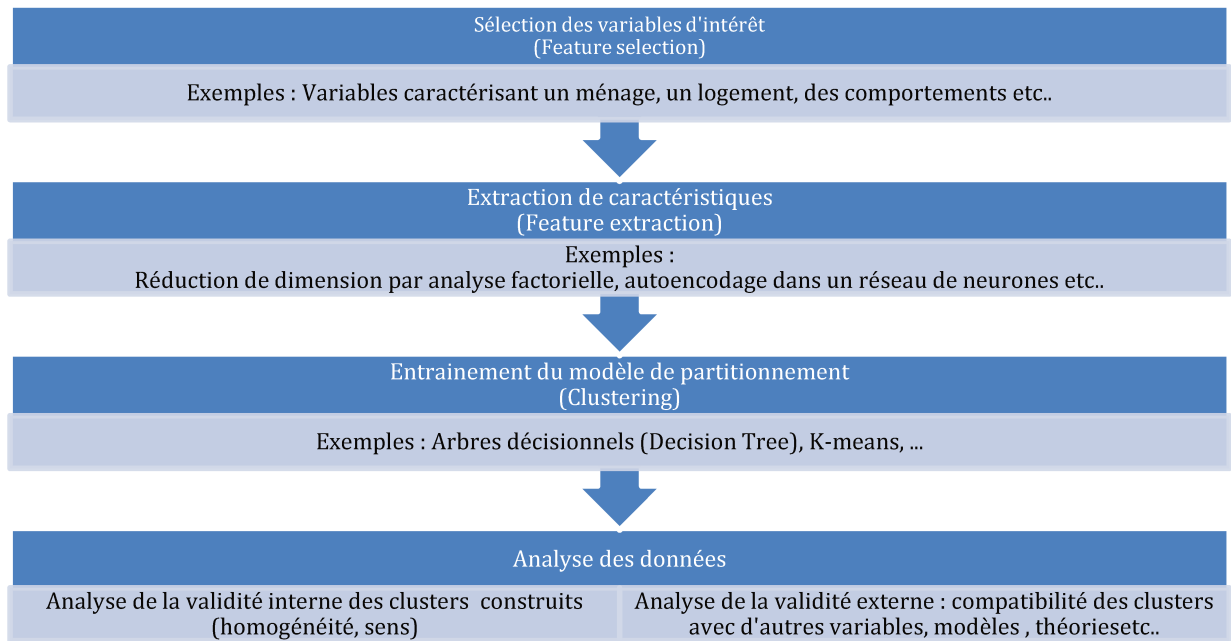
Sélection des variables d'intérêt
(Feature selection)

Exemples : Variables caractérisant un ménage, un logement, des comportements etc..

Extraction de caractéristiques
(Feature extraction)

Exemples :
Réduction de dimension par analyse factorielle, autoencodage dans un réseau de neurones etc..

Entrainement du modèle de partitionnement
(Clustering)

Exemples : Arbres décisionnels (Decision Tree), K-means, ...

Analyse des données

Analyse de la validité interne des clusters construits (homogénéité, sens)

Analyse de la validité externe : compatibilité des clusters avec d'autres variables, modèles , théoriesetc..